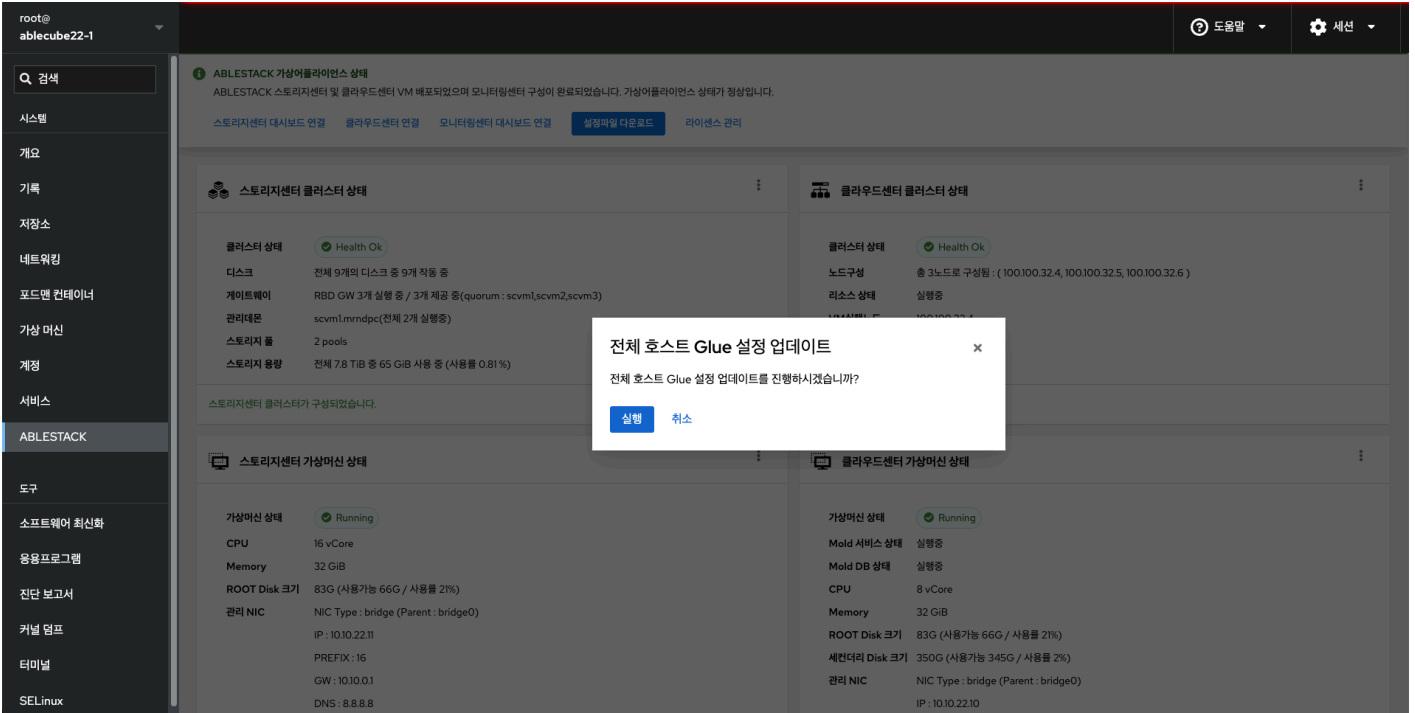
root@
ablecube22-1

도움말

세션

검색

시스템

개요

기록

저장소

네트워킹

포드맨 컨테이너

가상 머신

계정

서비스

ABLESTACK

도구

소프트웨어 최신화

응용프로그램

진단 보고서

커널 덤프

터미널

SELinux

ABLESTACK 가상어플라이언스 상태
ABLESTACK 스토리지센터 및 클라우드센터 VM 배포되었으며 모니터링센터 구성이 완료되었습니다. 가상어플라이언스 상태가 정상입니다.

스토리지센터 대시보드 연결 클라우드센터 연결 모니터링센터 대시보드 연결 설정파일 다운로드 라이센스 관리

스토리지센터 클러스터 상태

| | |
|---|---|
| 클러스터 상태 | Health Ok |
| 디스크 | 전체 9개의 디스크 중 9개 작동 중 |
| 게이트웨이 | RBD GW 3개 실행 중 / 3개 제공 중(quorum : scvm1,scvm2,scvm3) |
| 관리데몬 | scvm1.mrndpc(전체 2개 실행중) |
| 스토리지 풀 | 2 pools |
| 스토리지 용량 | 전체 7.8 TiB 중 65 GiB 사용 중 (사용률 0.81 %) |

스토리지센터 클러스터가 구성되었습니다.

클라우드센터 클러스터 상태

| | |
|---|---|
| 클러스터 상태 | Health Ok |
| 노드구성 | 총 3노드로 구성됨 : ( 100.100.32.4, 100.100.32.5, 100.100.32.6 ) |
| 리소스 상태 | 실행중 |

전체 호스트 Glue 설정 업데이트
전체 호스트 Glue 설정 업데이트를 진행하시겠습니까?
실행 취소

스토리지센터 가상머신 상태

| | |
|---|---|
| 가상머신 상태 | Running |
| CPU | 16 vCore |
| Memory | 32 GiB |
| ROOT Disk 크기 | 83G (사용가능 66G / 사용률 21%) |
| 관리 NIC | NIC Type : bridge (Parent : bridge0) |
| | IP : 10.10.22.11 |
| | PREFIX : 16 |
| | GW : 10.10.0.1 |
| | DNS : 8.8.8.8 |

클라우드센터 가상머신 상태

| | |
|---|---|
| 가상머신 상태 | Running |
| Mold 서비스 상태 | 실행중 |
| Mold DB 상태 | 실행중 |
| CPU | 8 vCore |
| Memory | 32 GiB |
| ROOT Disk 크기 | 83G (사용가능 66G / 사용률 21%) |
| 세컨더리 Disk 크기 | 350G (사용가능 345G / 사용률 2%) |
| 관리 NIC | NIC Type : bridge (Parent : bridge0) |
| | IP : 10.10.22.10 |